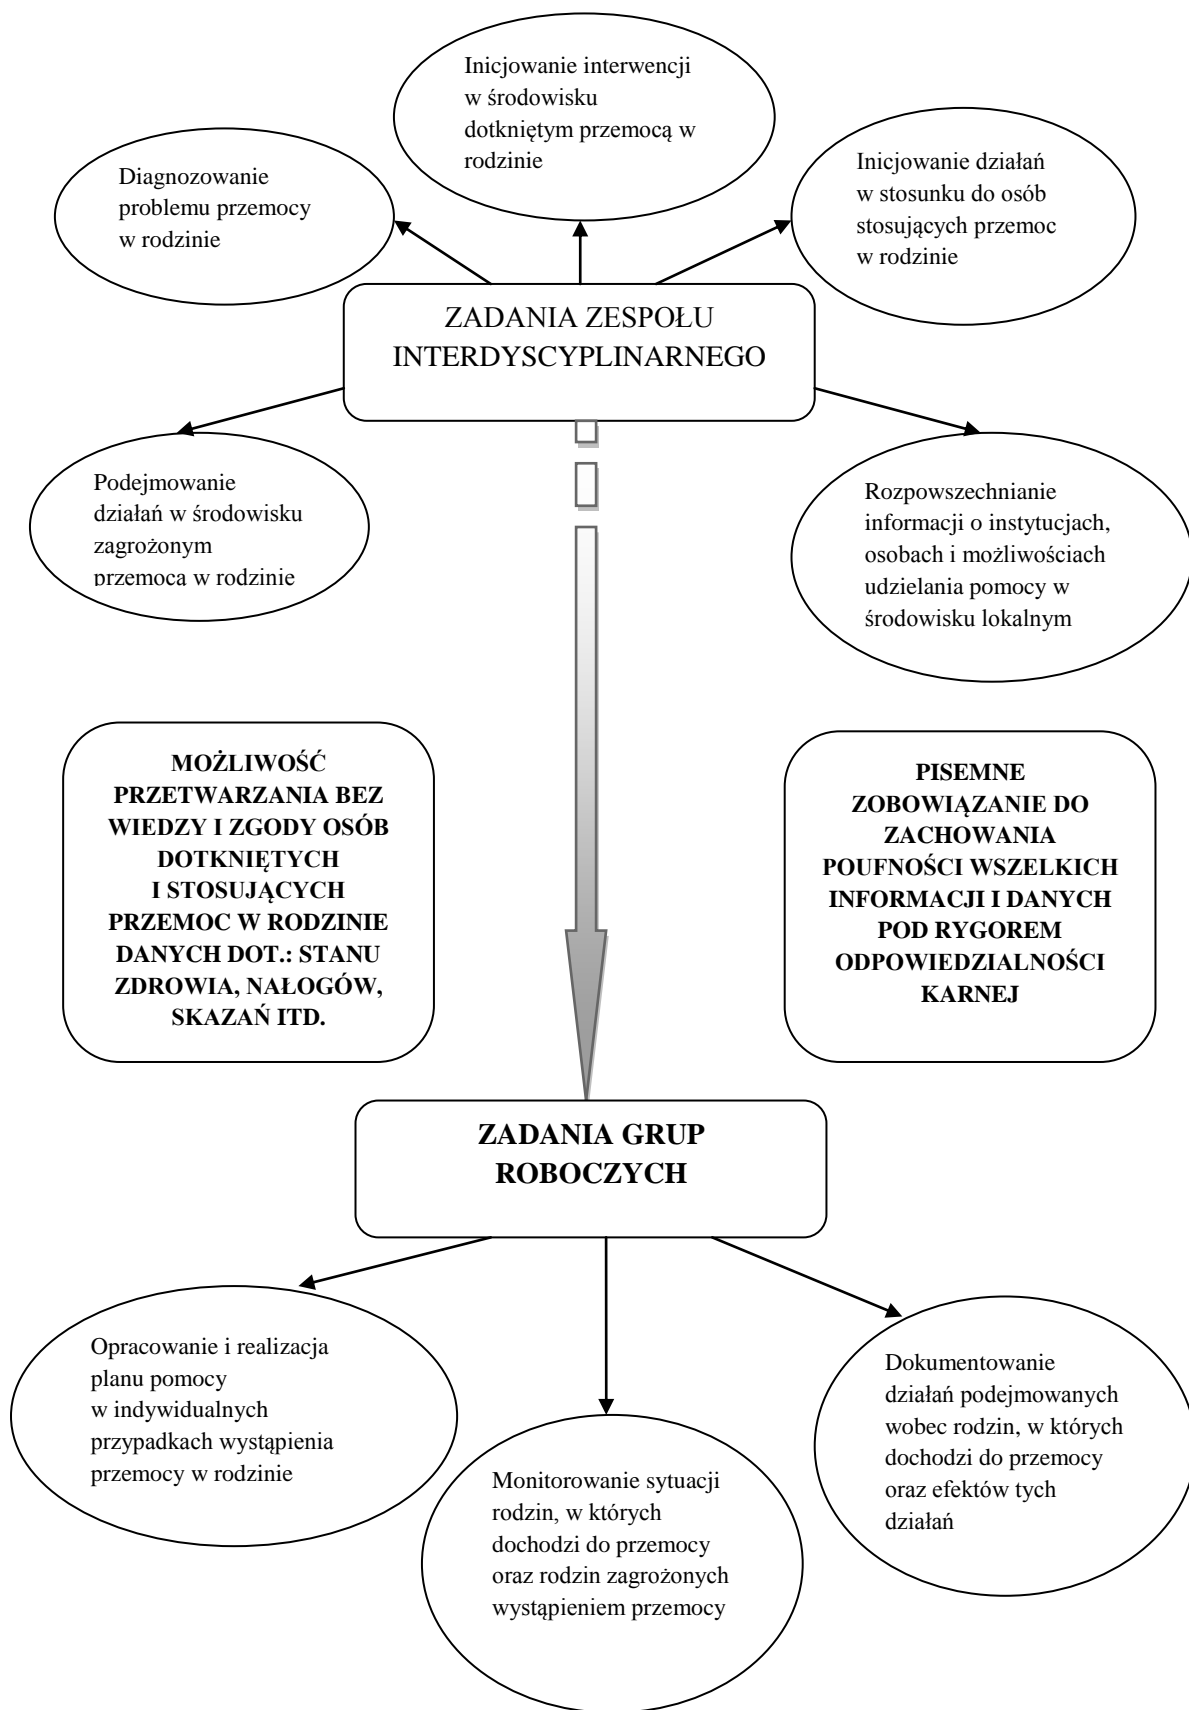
Inicjowanie interwencji w środowisku dotkniętym przemocą w rodzinie

Diagnozowanie problemu przemocy w rodzinie

Inicjowanie działań w stosunku do osób stosujących przemoc w rodzinie

ZADANIA ZESPOŁU INTERDYSCYPLINARNEGO

Podejmowanie działań w środowisku zagrożonym przemocą w rodzinie

Rozpowszechnianie informacji o instytucjach, osobach i możliwościach udzielania pomocy w środowisku lokalnym

MOŻLIWOŚĆ PRZETWARZANIA BEZ WIEDZY I ZGODY OSÓB DOTKNIĘTYCH I STOSUJĄCYCH PRZEMOC W RODZINIE DANYCH DOT.: STANU ZDROWIA, NAŁOGÓW, SKAZAŃ ITD.

PISEMNE ZOBOWIĄZANIE DO ZACHOWANIA POUFNOŚCI WSZELKICH INFORMACJI I DANYCH POD RYGOREM ODPOWIEDZIALNOŚCI KARNEJ

ZADANIA GRUP ROBOCZYCH

Opracowanie i realizacja planu pomocy w indywidualnych przypadkach wystąpienia przemocy w rodzinie

Monitorowanie sytuacji rodzin, w których dochodzi do przemocy oraz rodzin zagrożonych wystąpieniem przemocy

Dokumentowanie działań podejmowanych wobec rodzin, w których dochodzi do przemocy oraz efektów tych działań